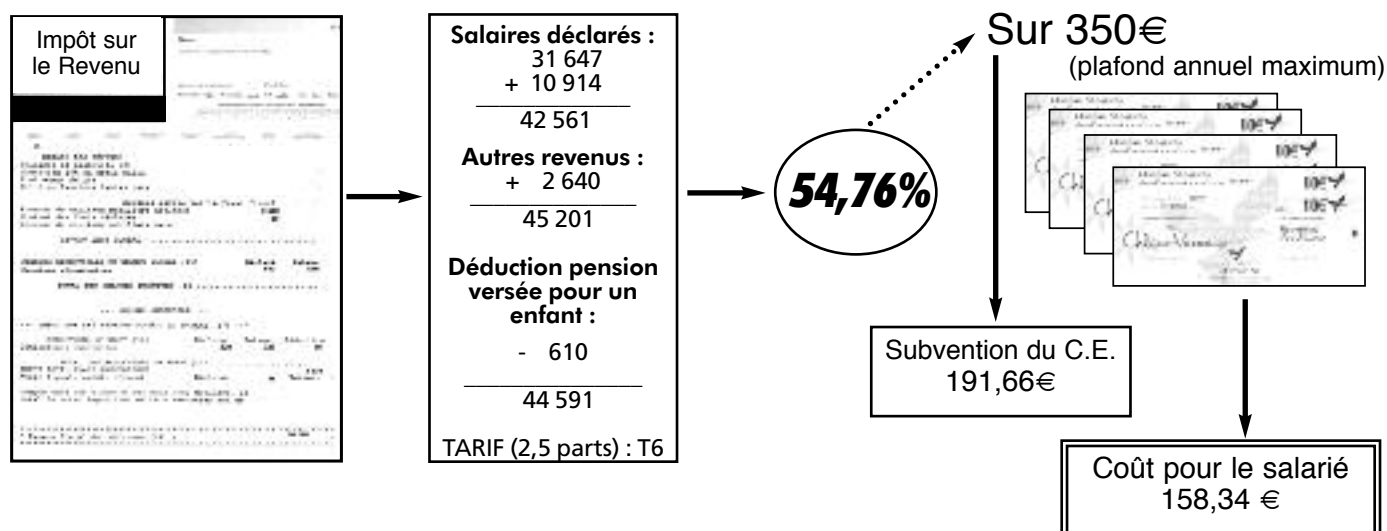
Impôt sur le Revenu

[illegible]

Salaires déclarés :
31 647
+ 10 914
42 561

Autres revenus :
+ 2 640
45 201

Déduction pension versée pour un enfant :
- 610
44 591

TARIF (2,5 parts) : T6

54,76%

Sur 350€
(plafond annuel maximum)

Subvention du C.E.
191,66€

Coût pour le salarié
158,34 €